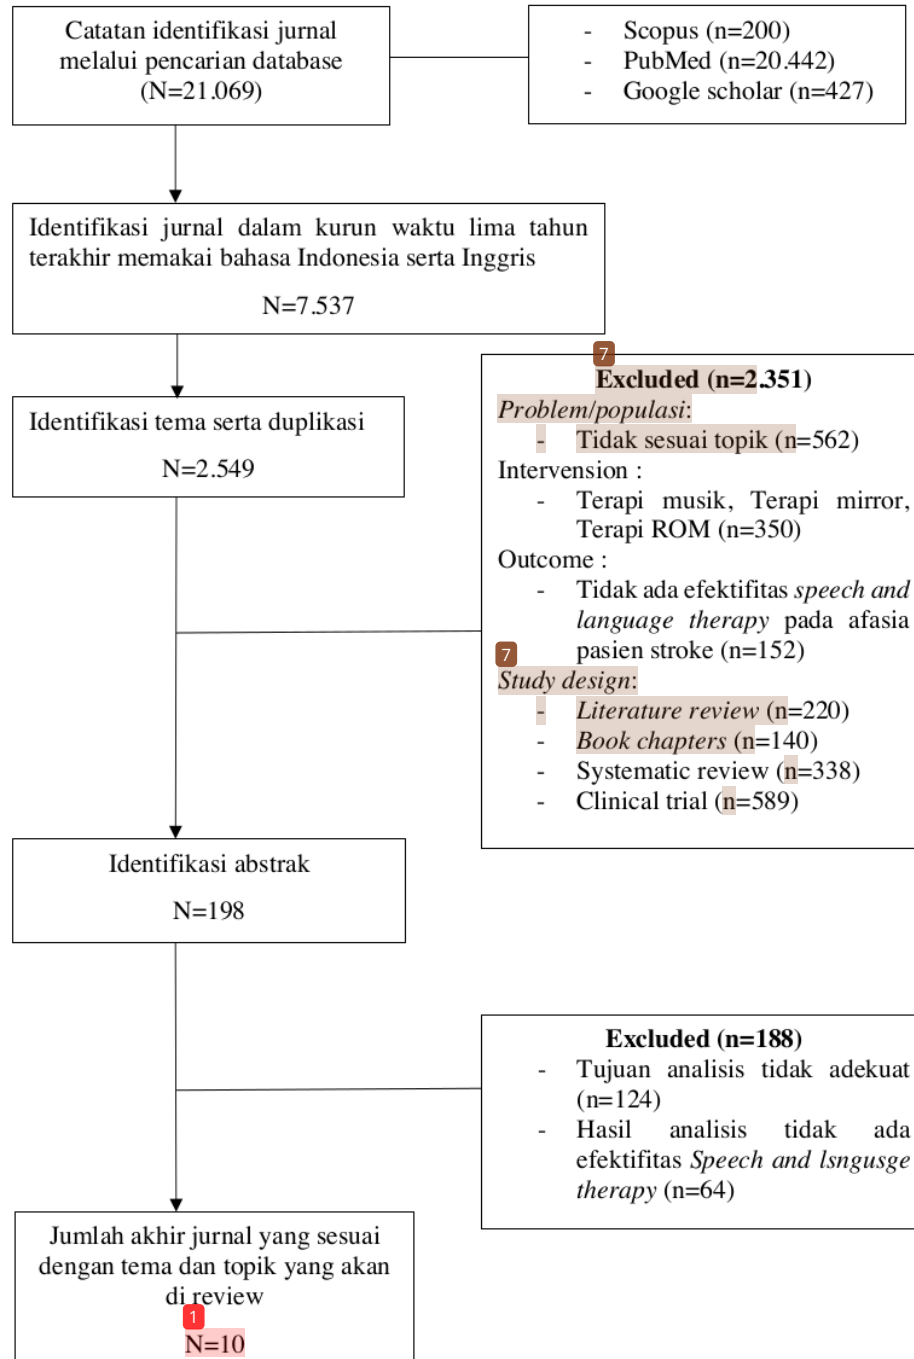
Catatan identifikasi jurnal melalui pencarian database (N=21.069)

- Scopus (n=200)
- PubMed (n=20.442)
- Google scholar (n=427)

Identifikasi jurnal dalam kurun waktu lima tahun terakhir memakai bahasa Indonesia serta Inggris

N=7.537

7

**Excluded (n=2.351)**

*Problem/populasi*:

- Tidak sesuai topik (n=562)

Intervension :

- Terapi musik, Terapi mirror, Terapi ROM (n=350)

Outcome :

- Tidak ada efektifitas *speech and language therapy* pada afasia pasien stroke (n=152)

7

*Study design*:

- *Literature review* (n=220)
- *Book chapters* (n=140)
- Systematic review (n=338)
- Clinical trial (n=589)

Identifikasi tema serta duplikasi

N=2.549

Identifikasi abstrak

N=198

**Excluded (n=188)**

- Tujuan analisis tidak adekuat (n=124)
- Hasil analisis tidak ada efektifitas *Speech and lsngusge therapy* (n=64)

Jumlah akhir jurnal yang sesuai dengan tema dan topik yang akan di review

1

N=10